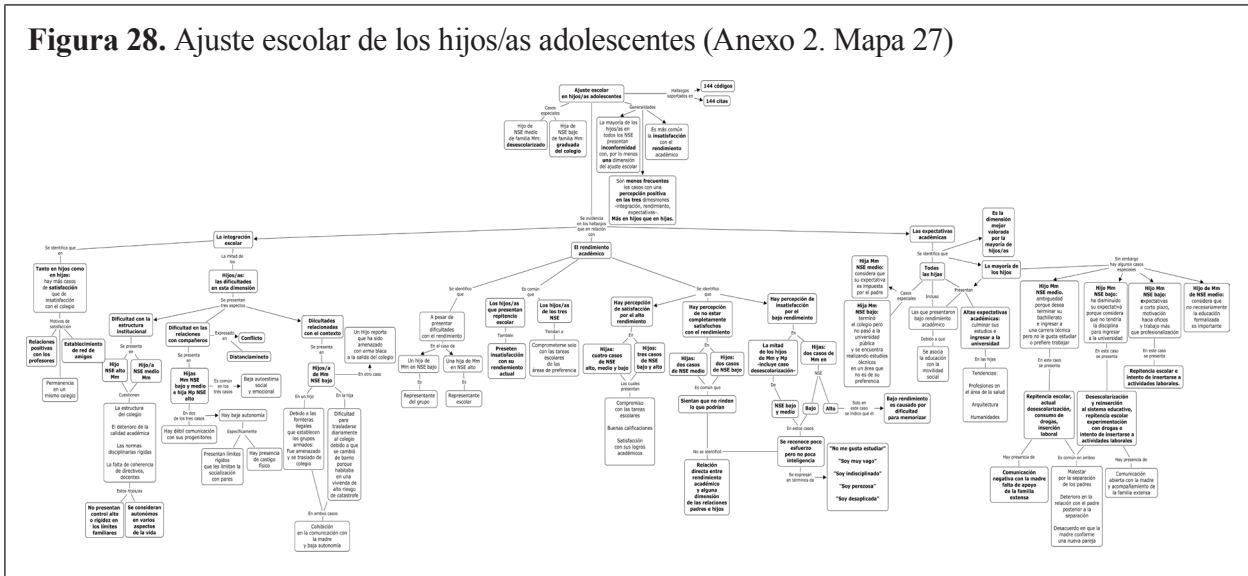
**Figura 28.** Ajuste escolar de los hijos/as adolescentes (Anexo 2. Mapa 27)

Ajuste escolar en hijos/as adolescentes

Hallazgos soportados en

144 códigos

144 citas

Casos especiales

Hijo de NSE medio de familia Mm: desescolarizado

Hija de NSE bajo de familia Mm: graduada del colegio

Generalidades

La mayoría de los hijos/as en todos los NSE presentan inconformidad con, por lo menos una dimensión del ajuste escolar

Es más común la insatisfacción con el rendimiento académico

Son menos frecuentes los casos con una percepción positiva en las tres dimensiones -integración, rendimiento, expectativas-. Más en hijos que en hijas.

Se evidencia en los hallazgos que en relación con

La integración escolar

Se identifica que en

Tanto en hijos como en hijas: hay más casos de satisfacción que de insatisfacción con el colegio

Motivos de satisfacción

Relaciones positivas con los profesores

Establecimiento de red de amigos

Permanencia en un mismo colegio

La mitad de los

Hijos/as: las dificultades en esta dimensión

Se presentan en tres aspectos

Dificultad con la estructura institucional

Se presenta en

Hijo NSE alto Mm

Hija/o NSE medio Mm

Cuestionan

La estructura del colegio

El deterioro de la calidad académica

Las normas disciplinarias rígidas

La falta de coherencia de directivas, docentes

Estos hijos/as

No presentan control alto o rigidez en los límites familiares

Se consideran autónomos en varios aspectos de la vida

Dificultad en las relaciones con compañeros

Se presenta en

Hijos Mm NSE bajo y medio e hija Mp NSE alto

Expresado en

Conflicto

Distanciamiento

Es común en los tres casos

Baja autoestima social y emocional

En dos de los tres casos

Hay baja autonomía

Hay débil comunicación con sus progenitores

Específicamente

Presentan límites rígidos que les limitan la socialización con pares

Hay presencia de castigo físico

Dificultades relacionadas con el contexto

Se presenta en

Hijo/a de Mm NSE bajo

En el hijo

En la hija

En otro caso

Un hijo reporta que ha sido amenazado con arma blanca a la salida del colegio

Debido a las fronteras ilegales que establecen los grupos armados: fue amenazado y se trasladó de colegio

Dificultad para trasladarse diariamente al colegio debido a que se cambió de barrio porque habitaba en una vivienda de alto riesgo de catástrofe

En ambos casos

Cohibición en la comunicación con la madre y baja autonomía

El rendimiento académico

Se identificó que

A pesar de presentar dificultades con el rendimiento

En el caso de

Un hijo de Mm en NSE bajo

Una hija de Mm en NSE alto

Es

Representante del grupo

Representante escolar

Es común que

Los hijos/as que presentan repitencia escolar

También

Presentan insatisfacción con su rendimiento actual

Los hijos/as de los tres NSE

Tienden a

Comprometerse solo con las tareas escolares de las áreas de preferencia

Se identificó que

Hay percepción de satisfacción por el alto rendimiento

En

Hijas: cuatro casos de NSE alto, medio y bajo

Hijos: tres casos de NSE bajo y alto

Los cuales presentan

Compromiso con las tareas escolares

Buenas calificaciones

Satisfacción con sus logros académicos

Hay percepción de no estar completamente satisfechos con el rendimiento

En

Hijas: dos casos de NSE medio

Hijos: dos casos de NSE bajo

Es común que

Sientan que no rinden lo que podrían

No se identificó

Relación directa entre rendimiento académico y alguna dimensión de las relaciones padres e hijos

Hay percepción de insatisfacción por el bajo rendimiento

En

La mitad de los hijos de Mm y Mp -incluye caso desescolarización-

Hijas: dos casos de Mm en

De

NSE bajo y medio

NSE

Bajo

Alto

Sólo en este caso se indica que el

Bajo rendimiento es causado por dificultad para memorizar

En estos casos

Se reconoce poco esfuerzo pero no poca inteligencia

Se expresan en términos de

"No me gusta estudiar"

"Soy muy vago"

"Soy indisciplinado"

"Soy perezosa"

"Soy desplicada"

Las expectativas académicas

Es la dimensión mejor valorada por la mayoría de hijos/as

Se identifica que

Hija Mm NSE medio: considera que su expectativa es impuesta por el padre

Casos especiales

Hija Mm NSE bajo: terminó el colegio pero no está en la universidad pública y se encuentra realizando estudios técnicos en un área que no es de su preferencia

Todas las hijas

Incluso

Las que presentaron bajo rendimiento académico

Debido a que

Se asocia la educación con la movilidad social

Presentan

Altas expectativas académicas: culminar sus estudios e ingresar a la universidad

En las hijas

Tendencias:

Profesiones en el área de la salud

Arquitectura

Humanidades

La mayoría de los hijos

Sin embargo hay algunos casos especiales

Hijo Mm NSE medio, ambigüedad porque desea terminar su bachillerato e ingresar a una carrera técnica pero no le gusta estudiar o prefiere trabajar

En este caso se presenta

Repitencia escolar, actual desescolarización, consumo de drogas, inserción laboral

Hay presencia de

Comunicación negativa con la madre falta de apoyo de la familia extensa

Hijo Mm NSE bajo: ha disminuido su expectativa porque considera que no tendría la disciplina para ingresar a la universidad

En este caso se presenta

Desescolarización y reinserción al sistema educativo, repitencia escolar experimentación con drogas e intento de insertarse a actividades laborales

Es común en ambos

Malestar por la separación de los padres

Deterioro en la relación con el padre posterior a la separación

Desacuerdo en que la madre conforme una nueva pareja

Hijo Mm NSE bajo: expectativas a corto plazo, motivación hacia oficios y trabajo más que profesionalización

En este caso se presenta

Repitencia escolar e intento de insertarse a actividades laborales.

Hay presencia de

Comunicación abierta con la madre y acompañamiento de la familia extensa

Hijo de Mm NSE medio: considera que no necesariamente la educación formalizada es importante